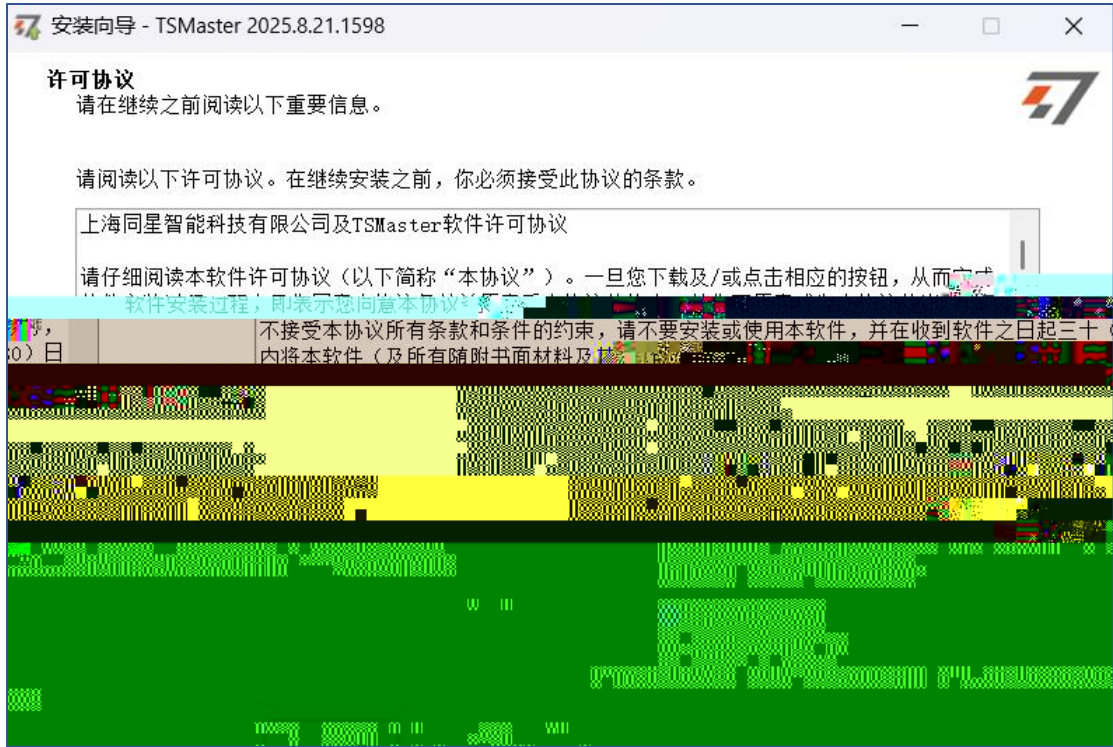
安装向导 - TSMaster 2025.8.21.1598

许可协议
请在继续之前阅读以下重要信息。

请阅读以下许可协议。在继续安装之前，你必须接受此协议的条款。

上海同星智能科技有限公司及TSMaster软件许可协议

请仔细阅读本软件许可协议（以下简称“本协议”）。一旦您下载及/或点击相应的按钮，从而完成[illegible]
软件安装过程，即表示您同意本协议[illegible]
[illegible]，不接受本协议所有条款和条件的约束，请不要安装或使用本软件，并在收到软件之日起三十（
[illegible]0）日 内将本软件（及所有随附书面材料及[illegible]